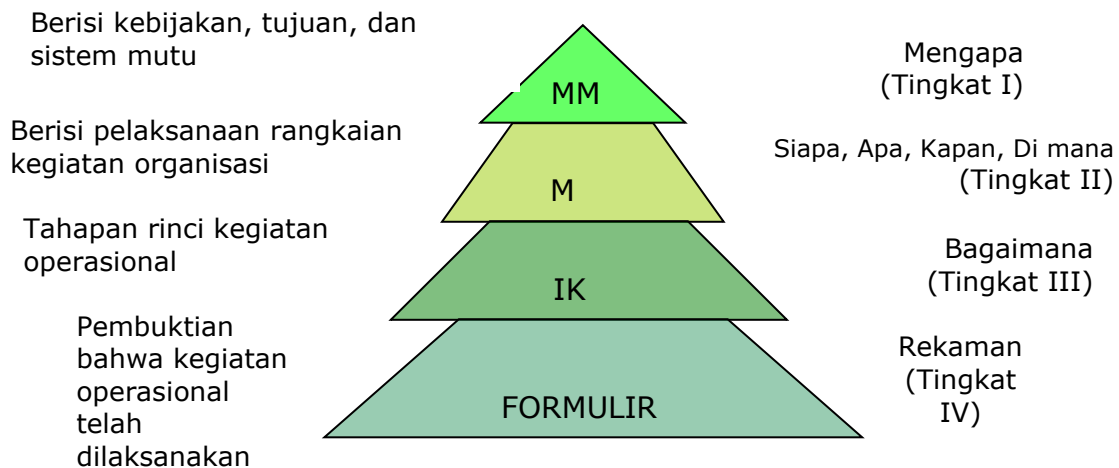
Berisi kebijakan, tujuan, dan sistem mutu

MM

Mengapa (Tingkat I)

Berisi pelaksanaan rangkaian kegiatan organisasi

M

Siapa, Apa, Kapan, Di mana (Tingkat II)

Tahapan rinci kegiatan operasional

IK

Bagaimana (Tingkat III)

Pembuktian bahwa kegiatan operasional telah dilaksanakan

FORMULIR

Rekaman (Tingkat IV)